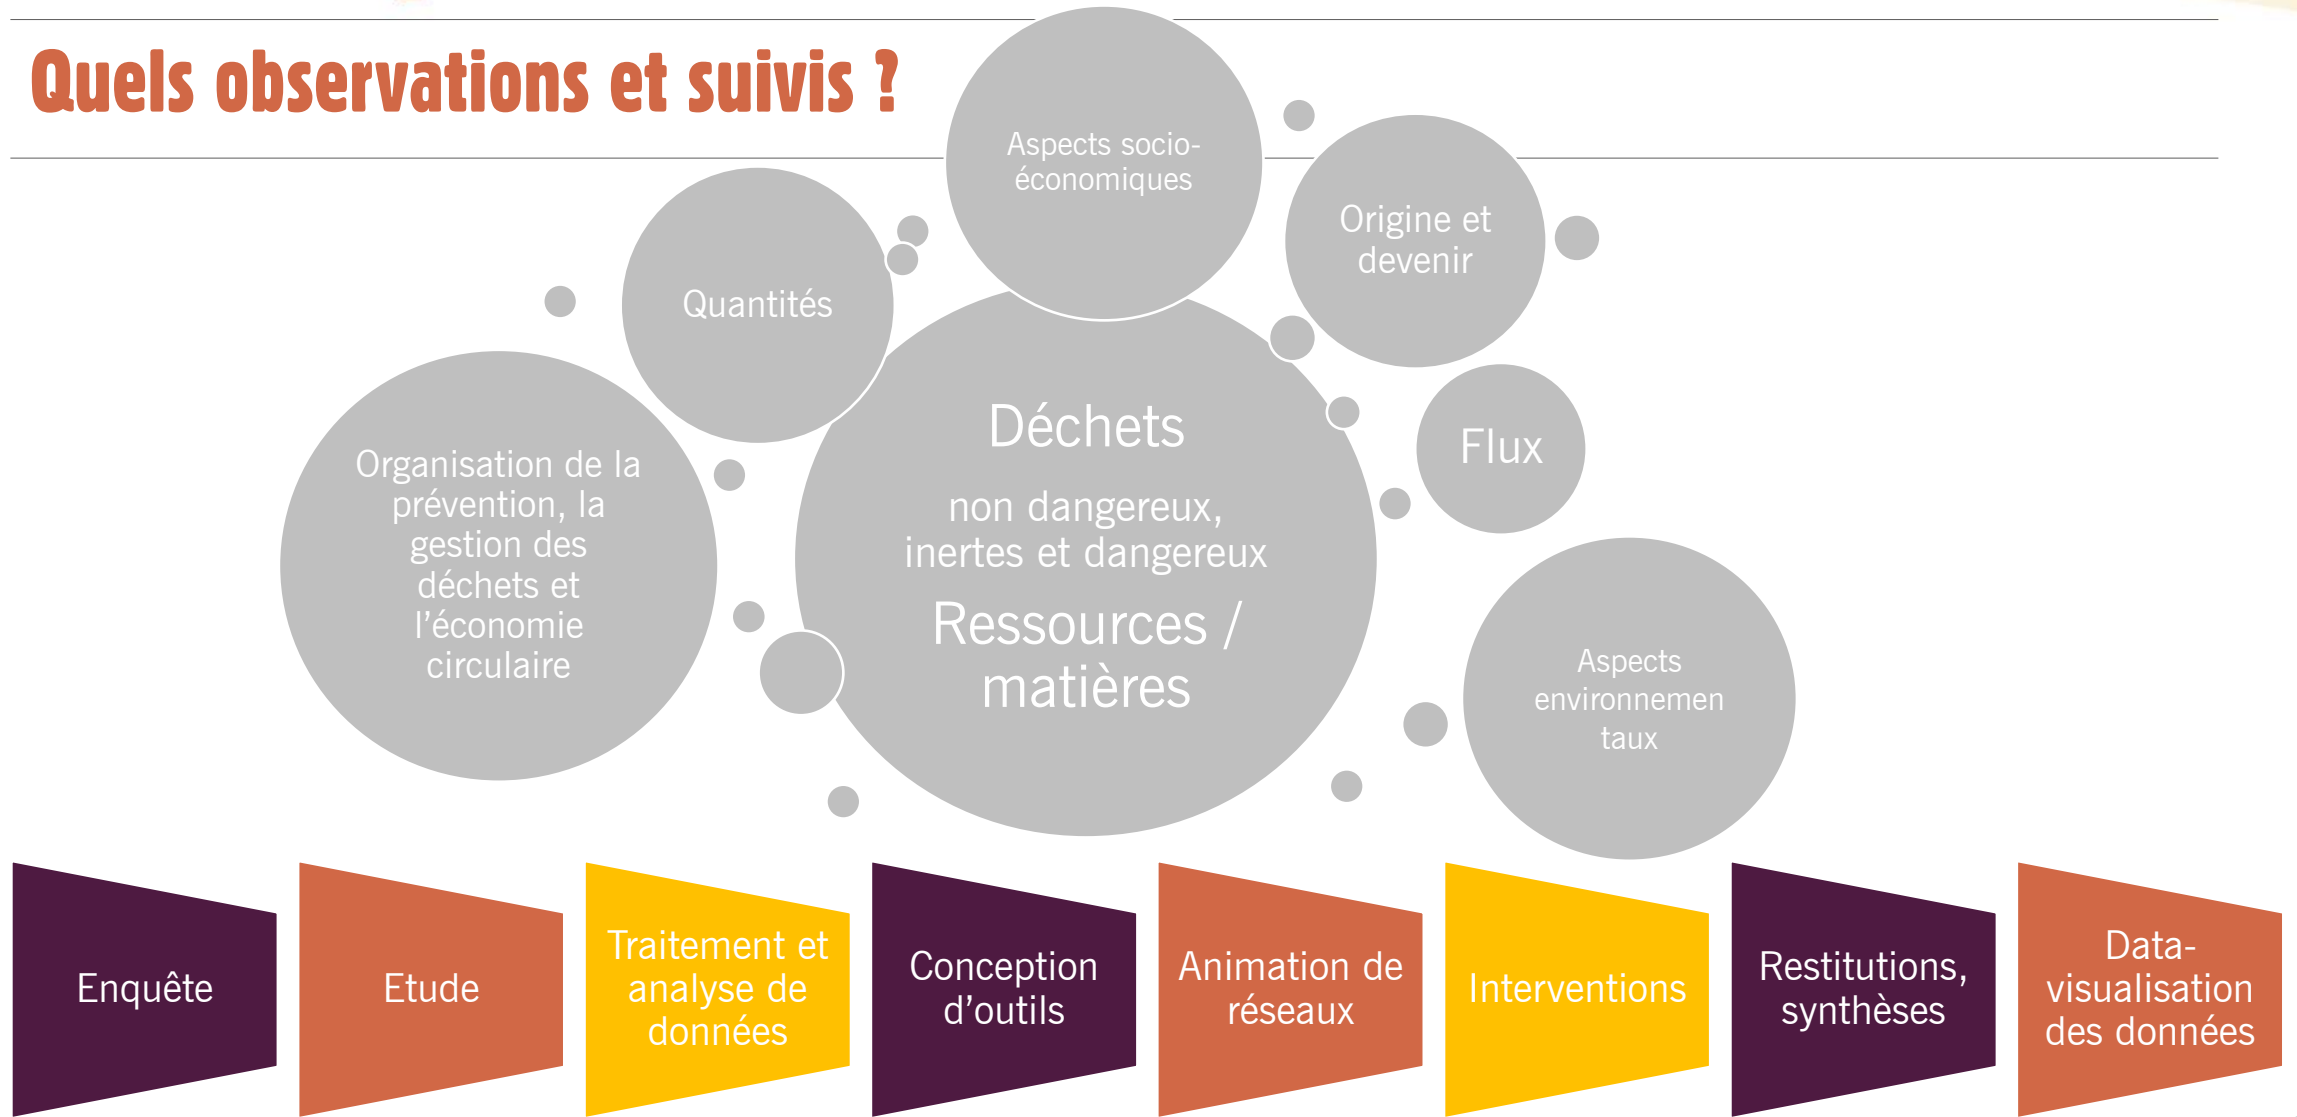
Quels observations et suivis ?

Aspects socio-économiques

Quantités

Origine et devenir

Organisation de la prévention, la gestion des déchets et l'économie circulaire

Déchets

non dangereux, inertes et dangereux

Ressources / matières

Flux

Aspects environnementaux

Enquête

Etude

Traitement et analyse de données

Conception d'outils

Animation de réseaux

Interventions

Restitutions, synthèses

Data-visualisation des données